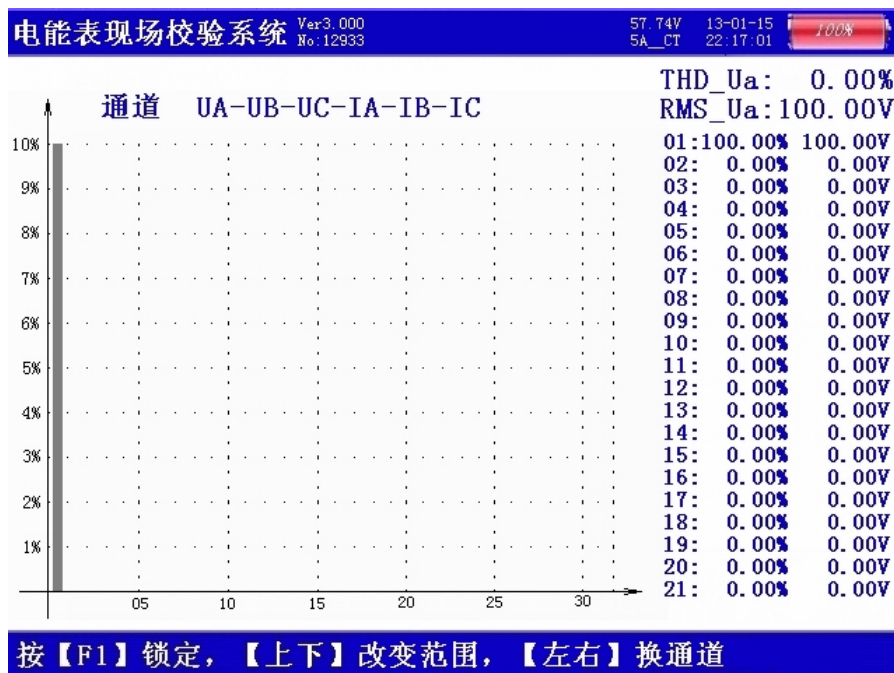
电能表现场校验系统 Ver3.000 No:12933

57.74V 5A_CT 13-01-15 22:17:01 100%

通道 UA-UB-UC-IA-IB-IC

10%
9%
8%
7%
6%
5%
4%
3%
2%
1%

05 10 15 20 25 30

THD_Ua: 0.00%
RMS_Ua:100.00V

| | | |
|---|---|---|
| 01: | 100.00% | 100.00V |
| 02: | 0.00% | 0.00V |
| 03: | 0.00% | 0.00V |
| 04: | 0.00% | 0.00V |
| 05: | 0.00% | 0.00V |
| 06: | 0.00% | 0.00V |
| 07: | 0.00% | 0.00V |
| 08: | 0.00% | 0.00V |
| 09: | 0.00% | 0.00V |
| 10: | 0.00% | 0.00V |
| 11: | 0.00% | 0.00V |
| 12: | 0.00% | 0.00V |
| 13: | 0.00% | 0.00V |
| 14: | 0.00% | 0.00V |
| 15: | 0.00% | 0.00V |
| 16: | 0.00% | 0.00V |
| 17: | 0.00% | 0.00V |
| 18: | 0.00% | 0.00V |
| 19: | 0.00% | 0.00V |
| 20: | 0.00% | 0.00V |
| 21: | 0.00% | 0.00V |

按【F1】锁定，【上下】改变范围，【左右】换通道